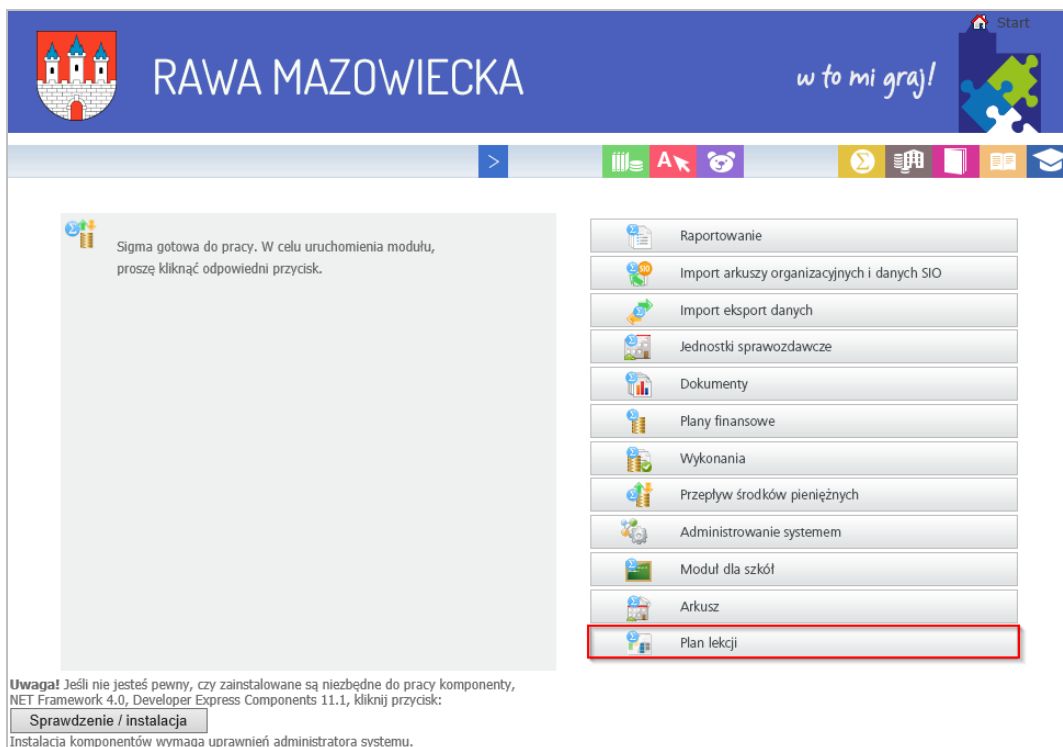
Start

RAWA MAZOWIECKA

w to mi graj!

>

A

Sigma gotowa do pracy. W celu uruchomienia modułu, proszę kliknąć odpowiedni przycisk.

Raportowanie

Import arkuszy organizacyjnych i danych SIO

Import eksport danych

Jednostki sprawozdawcze

Dokumenty

Plany finansowe

Wykonania

Przepływ środków pieniężnych

Administrowanie systemem

Moduł dla szkół

Arkusz

Plan lekcji

**Uwaga!** Jeśli nie jesteś pewny, czy zainstalowane są niezbędne do pracy komponenty, NET Framework 4.0, Developer Express Components 11.1, kliknij przycisk:

Sprawdzenie / instalacja

Instalacja komponentów wymaga uprawnień administratora systemu.